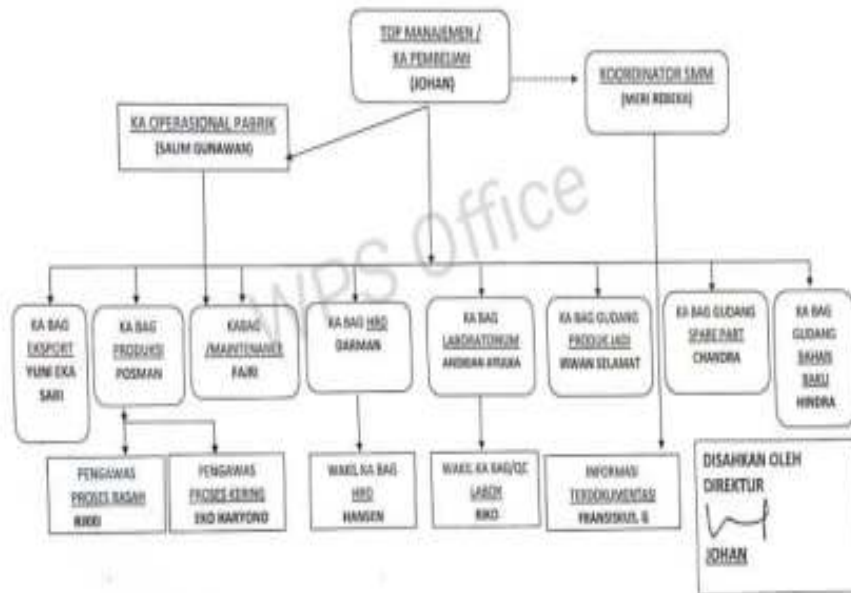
TOP MANAJEMEN / KA PEMBELIAN
(JOHAN)

KOORDINATOR SMM
(MERI REBEKA)

KA OPERASIONAL PABRIK
(SALIM GUNAWAN)

WPS Office

KA BAG EXSPORT
YUNI EKA SARI

KA BAG PRODUKSI
POSMAN

KABAG /MAINTENANCE
FAJRI

KA BAG HRD
DARMAN

KA BAG LABORATORIUM
ANDREAN ARIANA

KA BAG GUDANG PRODUK JADI
IRWAN SELAMAT

KA BAG GUDANG SPARE PART
CHANDRA

KA BAG GUDANG BAHAN BAKU
HINDRA

PENGAWAS PROSES BASAH
RIKKI

PENGAWAS PROSES KERING
EKO HARYONO

WAKIL KA BAG HRD
HANSEN

WAKIL KA BAG/QC LABOR
RIKO

INFORMASI TERDOKUMENTASI
FRANSISKUS. G

DISAHKAN OLEH DIREKTUR
JOHAN